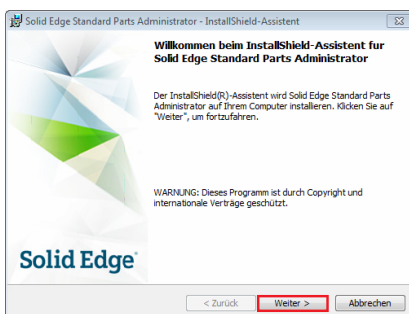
Solid Edge Standard Parts Administrator - InstallShield-Assistent

Willkommen beim InstallShield-Assistent fur Solid Edge Standard Parts Administrator

Der InstallShield(R)-Assistent wird Solid Edge Standard Parts Administrator auf Ihrem Computer installieren. Klicken Sie auf "Weiter", um fortzufahren.

WARNUNG: Dieses Programm ist durch Copyright und internationale Verträge geschützt.

Solid Edge

< Zurück
Weiter >
Abbrechen